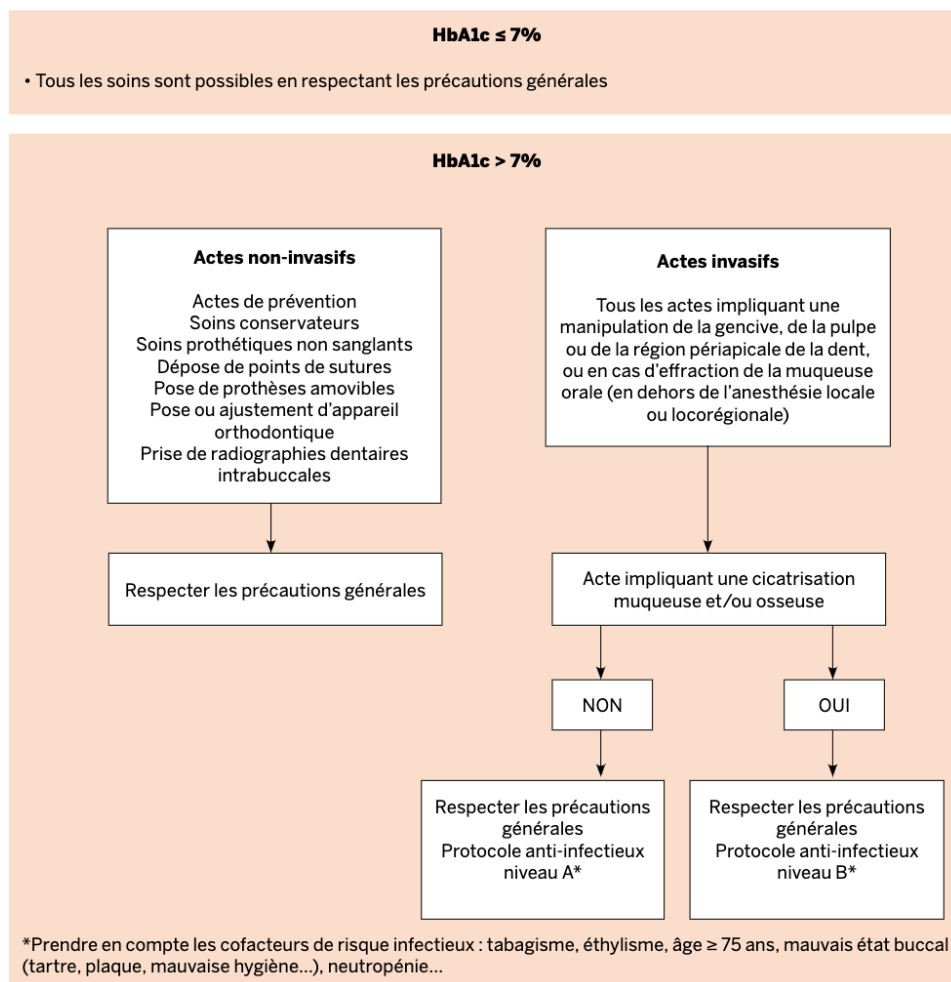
HbA1c ≤ 7%

• Tous les soins sont possibles en respectant les précautions générales

HbA1c > 7%

Actes non-invasifs

Actes de prévention
Soins conservateurs
Soins prothétiques non sanglants
Dépose de points de sutures
Pose de prothèses amovibles
Pose ou ajustement d'appareil orthodontique
Prise de radiographies dentaires intrabuccales

Respecter les précautions générales

Actes invasifs

Tous les actes impliquant une manipulation de la gencive, de la pulpe ou de la région périapicale de la dent, ou en cas d'effraction de la muqueuse orale (en dehors de l'anesthésie locale ou locorégionale)

Acte impliquant une cicatrisation muqueuse et/ou osseuse

NON

OUI

Respecter les précautions générales
Protocole anti-infectieux niveau A*

Respecter les précautions générales
Protocole anti-infectieux niveau B*

*Prendre en compte les cofacteurs de risque infectieux : tabagisme, éthylisme, âge ≥ 75 ans, mauvais état buccal (tartre, plaque, mauvaise hygiène...), neutropénie...